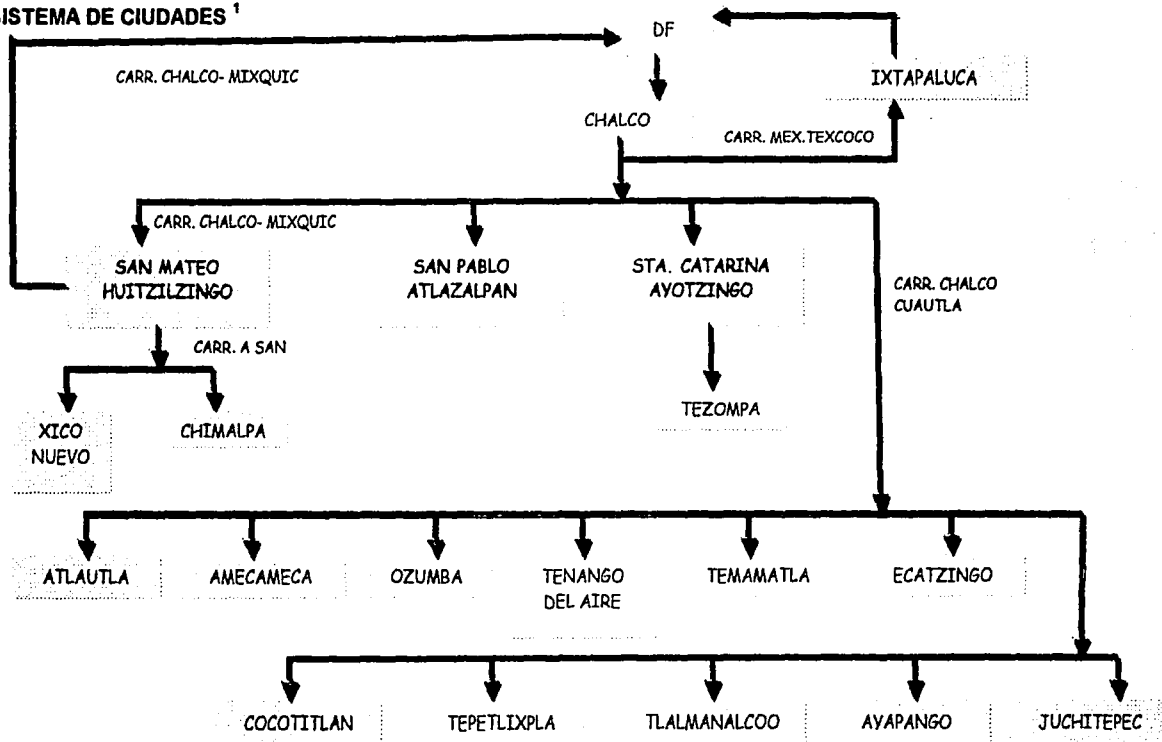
ISTEMA DE CIUDADES $^1$

DF

CARR. CHALCO- MIXQUIC

IXTAPALUCA

CHALCO

CARR. MEX.TEXCOCO

CARR. CHALCO- MIXQUIC

SAN MATEO HUITZILZINGO

SAN PABLO ATLAZALPAN

STA. CATARINA AYOTZINGO

CARR. CHALCO CUAUTLA

CARR. A SAN

TEZOMPA

XICO NUEVO

CHIMALPA

ATLAUTLA

AMECAMECA

OZUMBA

TENANGO DEL AIRE

TEMAMATLA

ECATZINGO

COCOTITLAN

TEPETLIXPLA

TLALMANALCOO

AYAPANGO

JUCHITEPEC